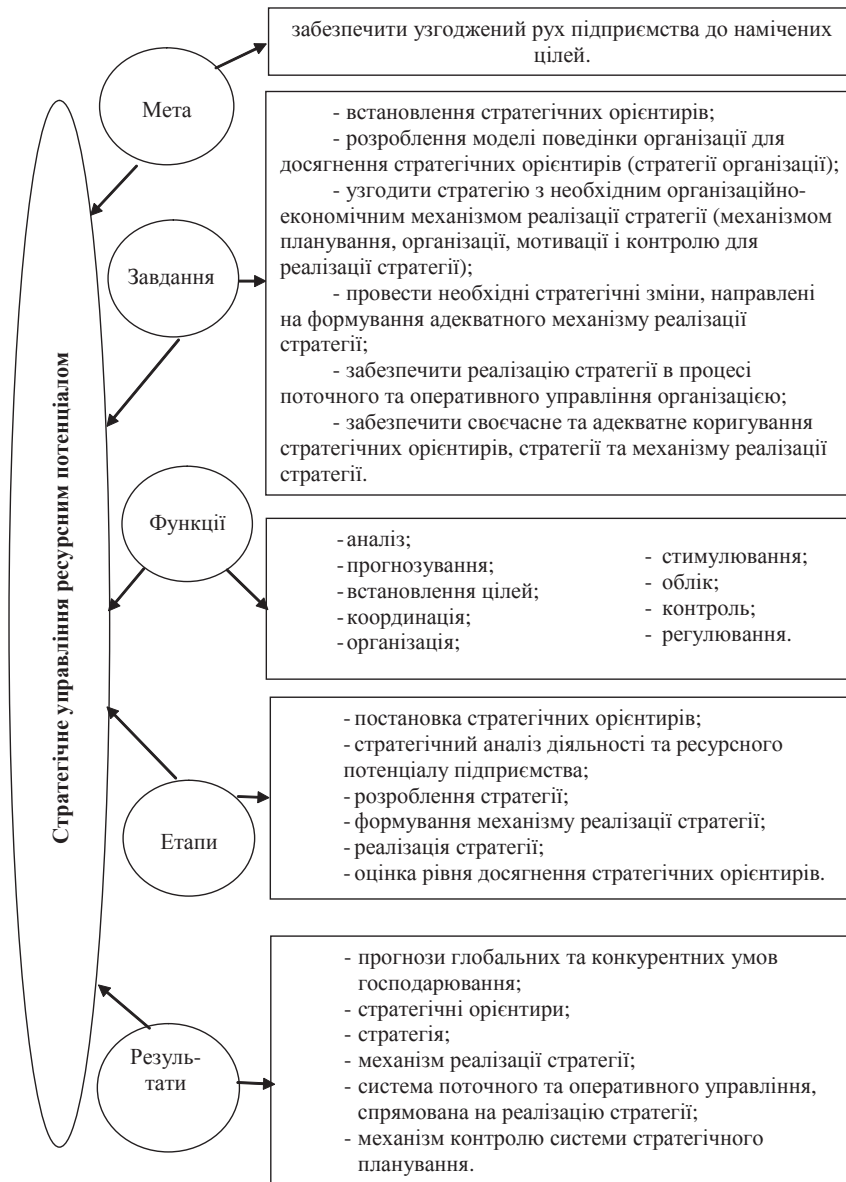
Стратегічне управління ресурсним потенціалом

Мета

забезпечити узгоджений рух підприємства до намічених цілей.

Завдання

- встановлення стратегічних орієнтирів;
- розроблення моделі поведінки організації для досягнення стратегічних орієнтирів (стратегії організації);
- узгодити стратегію з необхідним організаційно-економічним механізмом реалізації стратегії (механізмом планування, організації, мотивації і контролю для реалізації стратегії);
- провести необхідні стратегічні зміни, направлені на формування адекватного механізму реалізації стратегії;
- забезпечити реалізацію стратегії в процесі поточного та оперативного управління організацією;
- забезпечити своєчасне та адекватне коригування стратегічних орієнтирів, стратегії та механізму реалізації стратегії.

Функції

- аналіз;
- прогнозування;
- встановлення цілей;
- координація;
- організація;

- стимулювання;
- облік;
- контроль;
- регулювання.

Етапи

- постановка стратегічних орієнтирів;
- стратегічний аналіз діяльності та ресурсного потенціалу підприємства;
- розроблення стратегії;
- формування механізму реалізації стратегії;
- реалізація стратегії;
- оцінка рівня досягнення стратегічних орієнтирів.

Результати

- прогнози глобальних та конкурентних умов господарювання;
- стратегічні орієнтири;
- стратегія;
- механізм реалізації стратегії;
- система поточного та оперативного управління, спрямована на реалізацію стратегії;
- механізм контролю системи стратегічного планування.